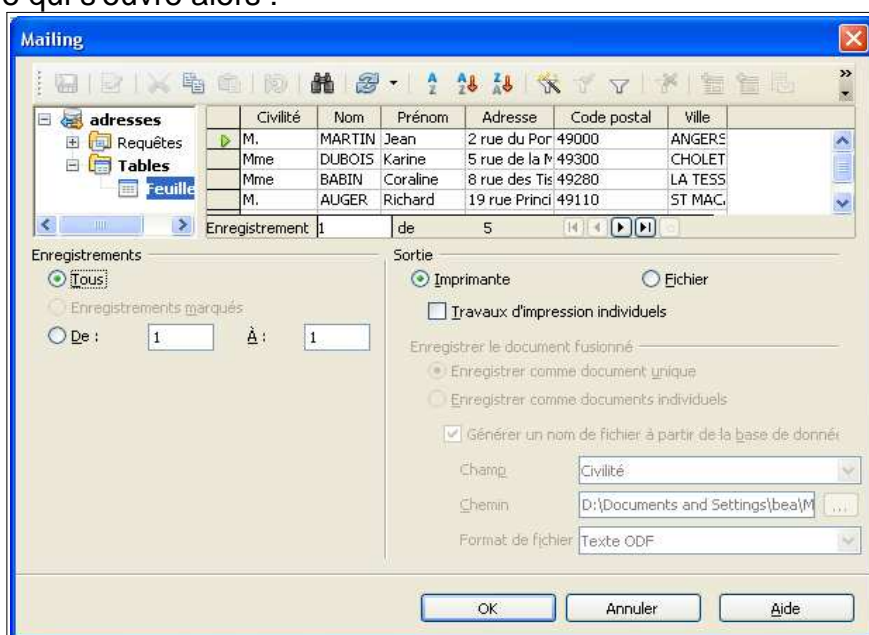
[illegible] qui s'ouvre alors :

Mailing

adresses
Requêtes
Tables
Feuille

| | Civilité | Nom | Prénom | Adresse | Code postal | Ville |
|---|---|---|---|---|---|---|
| | M. | MARTIN | Jean | 2 rue du Por | 49000 | ANGERS |
| | Mme | DUBOIS | Karine | 5 rue de la M | 49300 | CHOLET |
| | Mme | BABIN | Coraline | 8 rue des Tis | 49280 | LA TESS |
| | M. | AUGER | Richard | 19 rue Princi | 49110 | ST MAC |

Enregistrement 1 de 5

Enregistrements
Tous
Enregistrements marqués
De : 1 À : 1

Sortie
Imprimante
Fichier
Travaux d'impression individuels

Enregistrer le document fusionné
Enregistrer comme document unique
Enregistrer comme documents individuels
Générer un nom de fichier à partir de la base de donné
Champ Civilité
Chemin D:\Documents and Settings\bea\M ...
Format de fichier Texte ODF

OK Annuler Aide